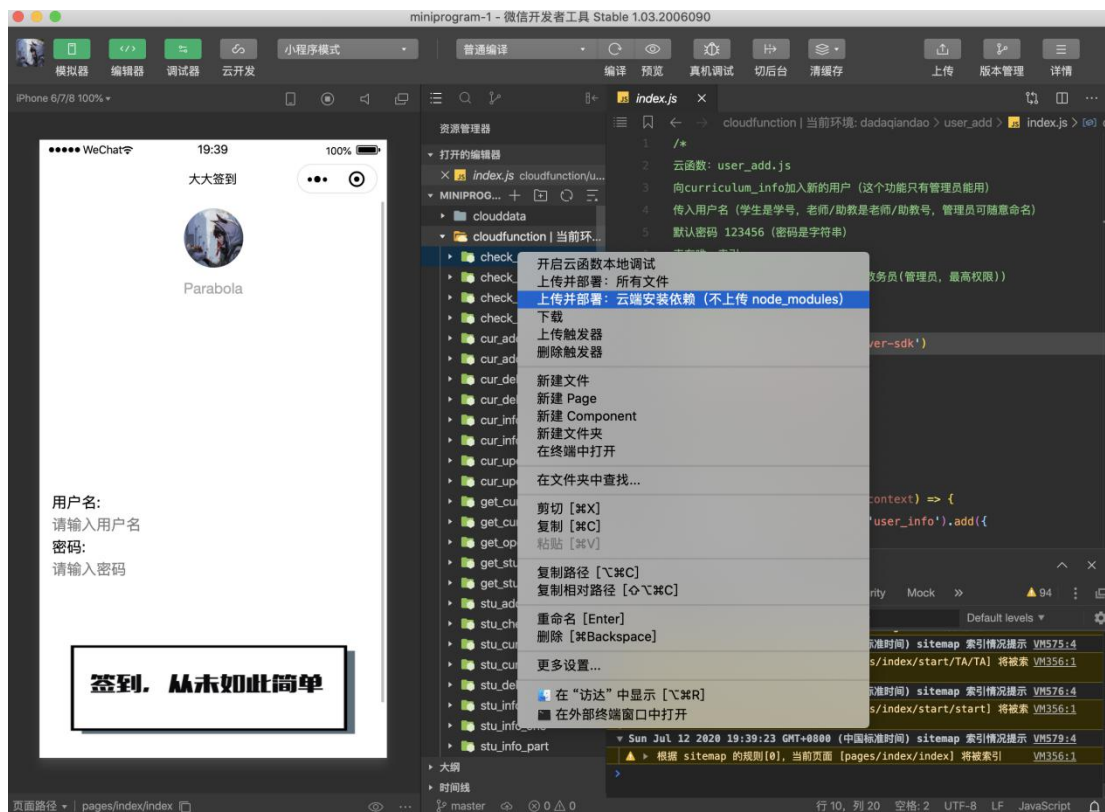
miniprogram-1 - 微信开发者工具 Stable 1.03.2006090

模拟器 编辑器 调试器 云开发
小程序模式
普通编译
编译 预览 真机调试 切后台 清缓存
上传 版本管理 详情

iPhone 6/7/8 100%

●●●●● WeChat 19:39 100%
大大签到
Parabola
用户名:
请输入用户名
密码:
请输入密码
签到，从未如此简单

资源管理器
打开的编辑器
× index.js cloudfunction/u...
MINIPROG...
clouddata
cloudfunction | 当前环...
check_
check_
check_
check_
cur_add
cur_add
cur_del
cur_del
cur_info
cur_info
cur_upd
cur_upd
get_cur
get_cur
get_op
get_stu
get_stu
stu_add
stu_che
stu_cur
stu_cur
stu_del
stu_info
stu_info_
stu_info_part
大纲
时间线

index.js ×
cloudfunction | 当前环境: dadaqiandao > user_add > index.js >
1 /*
2 云函数: user_add.js
3 向curriculum_info加入新的用户（这个功能只有管理员能用）
4 传入用户名（学生是学号，老师/助教是老师/助教号，管理员可随意命名）
5 默认密码 123456（密码是字符串）
教务员(管理员，最高权限))
ver-sdk')
context) => {
'user_info').add({

开启云函数本地调试
上传并部署: 所有文件
上传并部署: 云端安装依赖（不上传 node_modules）
下载
上传触发器
删除触发器
新建文件
新建 Page
新建 Component
新建文件夹
在终端中打开
在文件夹中查找...
剪切 [⌘X]
复制 [⌘C]
粘贴 [⌘V]
复制路径 [⌥⌘C]
复制相对路径 [⇧⌥⌘C]
重命名 [Enter]
删除 [⌘Backspace]
更多设置...
在 "访达" 中显示 [⌥⌘R]
在外部终端窗口中打开

rity Mock » ▲94
Default levels
标准时间) sitemap 索引情况提示 VM575:4
es/index/start/TA/TA] 将被索 VM356:1
标准时间) sitemap 索引情况提示 VM576:4
es/index/start/start] 将被索 VM356:1
标准时间) sitemap 索引情况提示 VM579:4
Sun Jul 12 2020 19:39:23 GMT+0800 (中国标准时间) sitemap 索引情况提示 VM579:4
▲ ▸ 根据 sitemap 的规则[0]，当前页面 [pages/index/index] 将被索引 VM356:1

页面路径 ▾ | pages/index/index
master ⊗0 ⚠0
行 10, 列 20 空格: 2 UTF-8 LF JavaScript